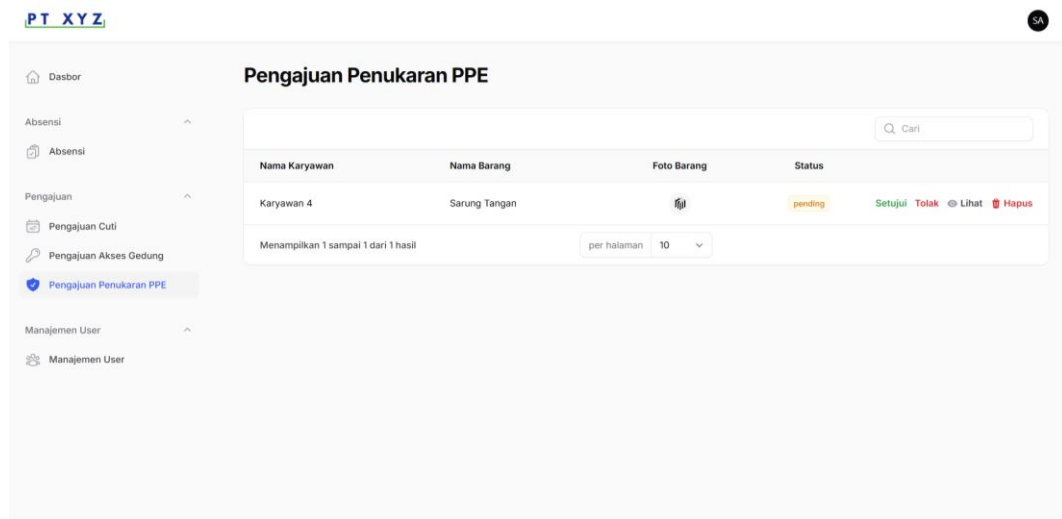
PT XYZ

SA

Dasbor

Absensi

Absensi

Pengajuan

Pengajuan Cuti

Pengajuan Akses Gedung

Pengajuan Penukaran PPE

Manajemen User

Manajemen User

Pengajuan Penukaran PPE

Cari

| Nama Karyawan | Nama Barang | Foto Barang | Status | |
|---|---|---|---|---|
| Karyawan 4 | Sarung Tangan | | pending | Setujui Tolak Lihat Hapus |

Menampilkan 1 sampai 1 dari 1 hasil

per halaman 10